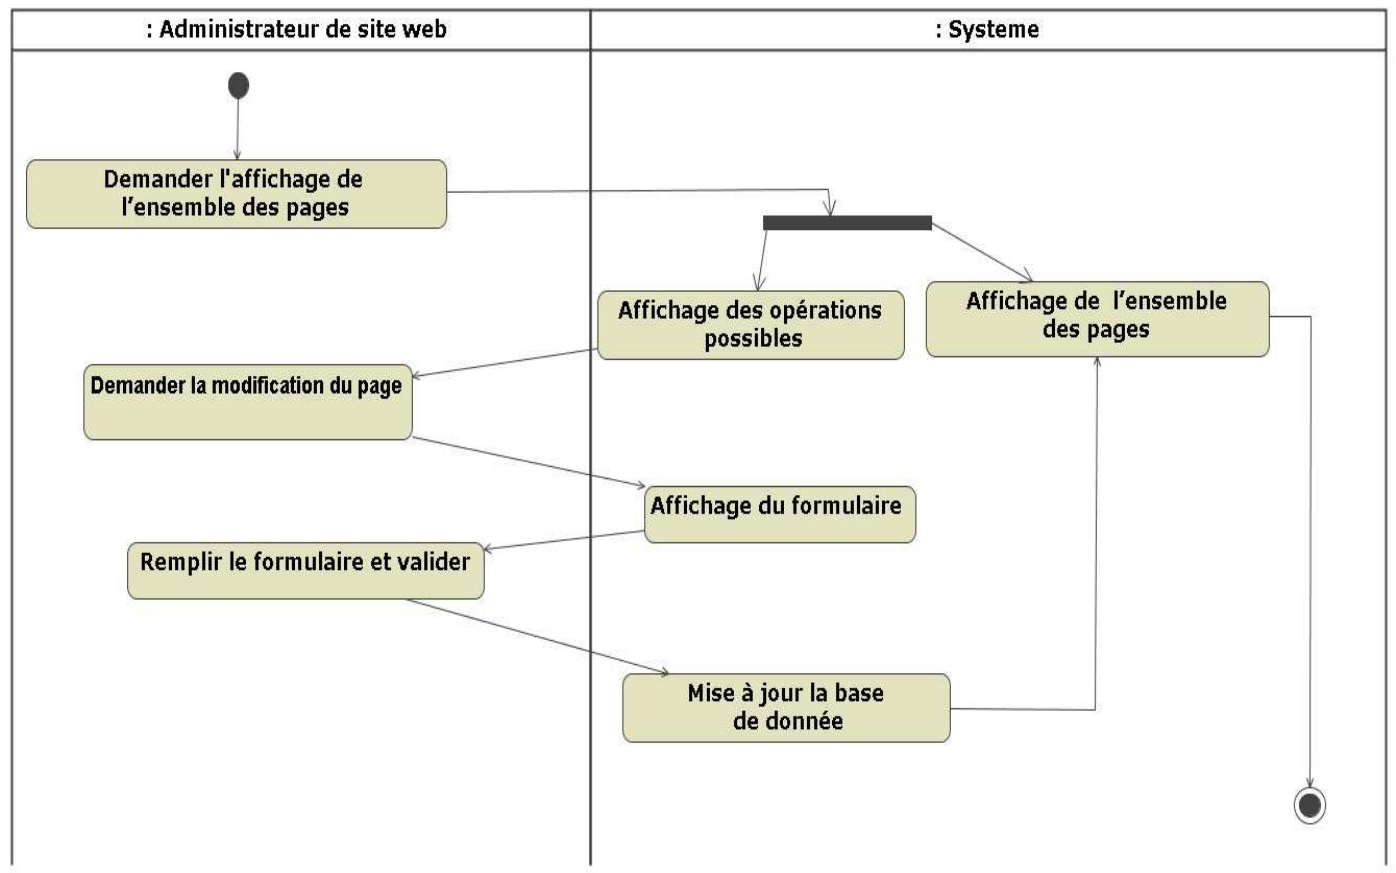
: Administrateur de site web

: Systeme

Demander l'affichage de l'ensemble des pages

Affichage des opérations possibles

Affichage de l'ensemble des pages

Demander la modification du page

Affichage du formulaire

Remplir le formulaire et valider

Mise à jour la base de donnée